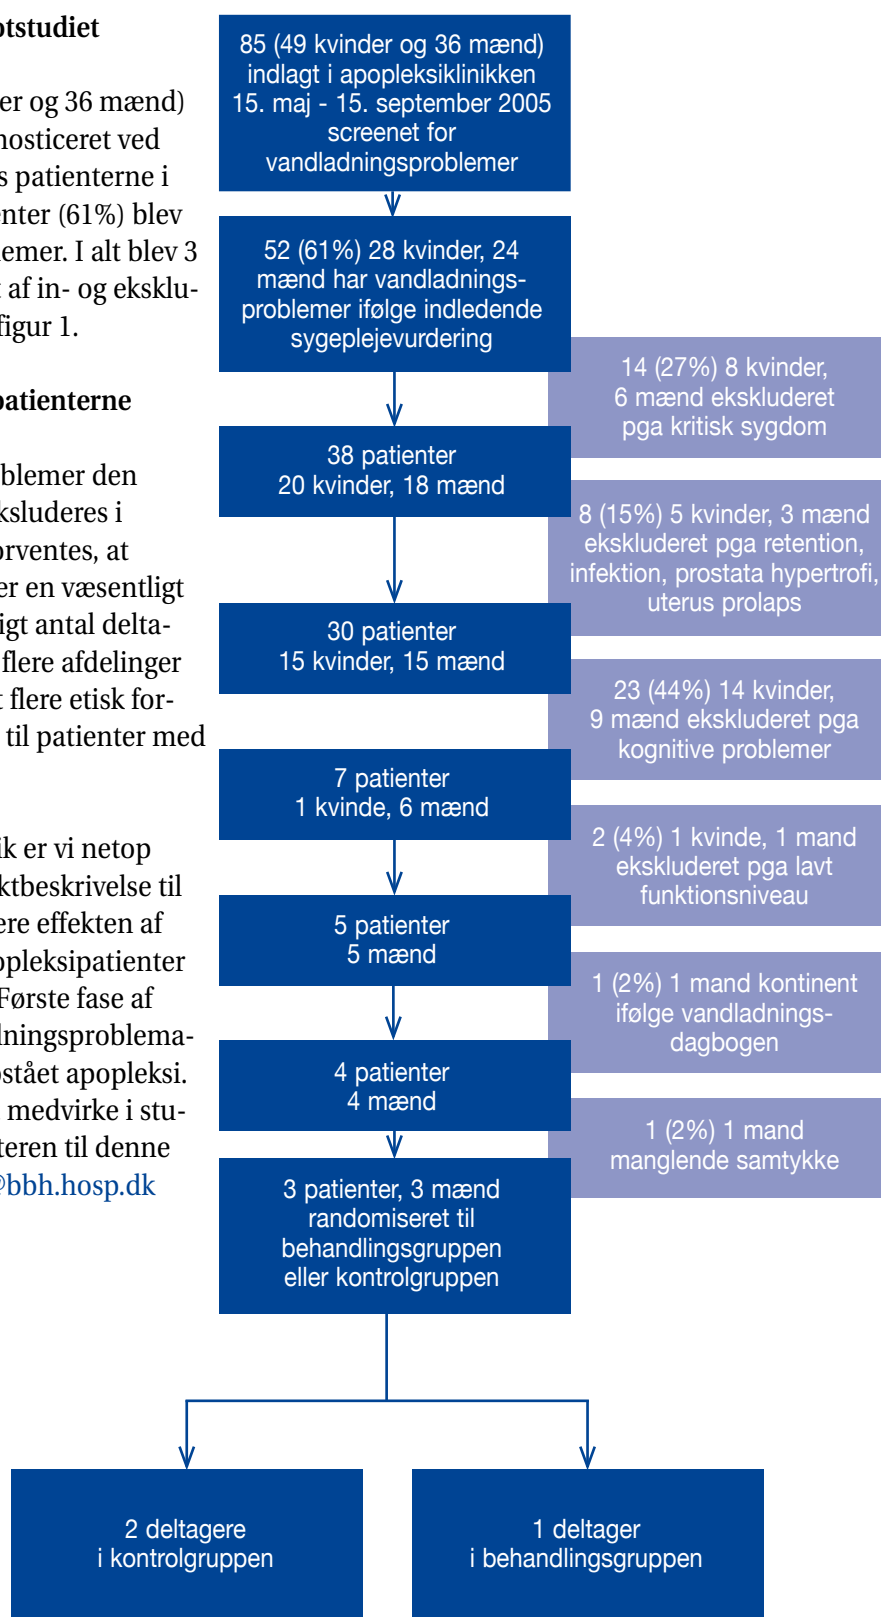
otstudiet

er og 36 mænd) nosticeret ved s patienterne i nter (61%) blev emer. I alt blev 3 t af in- og eksklu- figur 1.

patienterne

blemer den ksluderes i rventes, at er en væsentligt igt antal delta- flere afdelinger t flere etisk for- til patienter med

ik er vi netop ktbeskrivelse til ere effekten af opleksipatienter Første fase af lningsproblema- ostået apopleksi. medvirke i stu- teren til denne @bbh.hosp.dk

85 (49 kvinder og 36 mænd) indlagt i apopleksiklinikken 15. maj - 15. september 2005 screenet for vandladningsproblemer

52 (61%) 28 kvinder, 24 mænd har vandladningsproblemer ifølge indledende sygeplejevurdering

14 (27%) 8 kvinder, 6 mænd ekskluderet pga kritisk sygdom

38 patienter 20 kvinder, 18 mænd

8 (15%) 5 kvinder, 3 mænd ekskluderet pga retention, infektion, prostata hypertrofi, uterus prolaps

30 patienter 15 kvinder, 15 mænd

23 (44%) 14 kvinder, 9 mænd ekskluderet pga kognitive problemer

7 patienter 1 kvinde, 6 mænd

2 (4%) 1 kvinde, 1 mand ekskluderet pga lavt funktionsniveau

5 patienter 5 mænd

1 (2%) 1 mand kontinent ifølge vandladningsdagbogen

4 patienter 4 mænd

1 (2%) 1 mand manglende samtykke

3 patienter, 3 mænd randomiseret til behandlingsgruppen eller kontrolgruppen

2 deltagere i kontrolgruppen

1 deltager i behandlingsgruppen